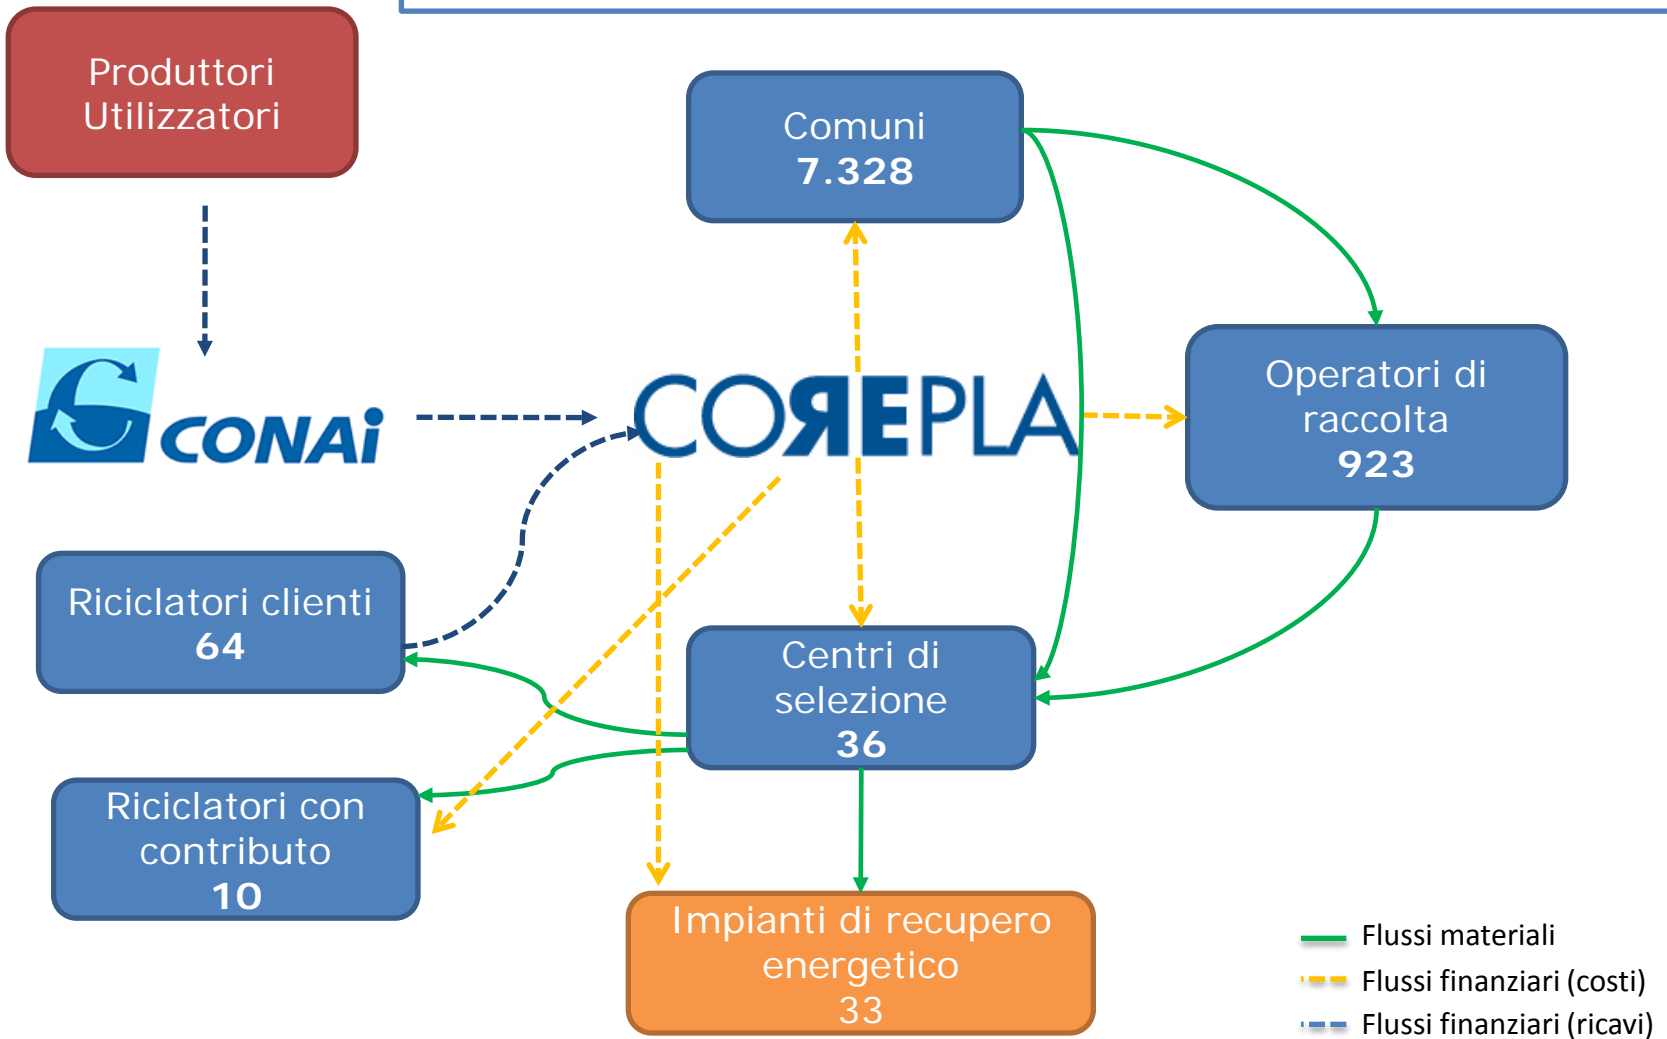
Produttori Utilizzatori

Comuni
7.328

CONAI

COREPLA

Operatori di raccolta
923

Riciclatori clienti
64

Centri di selezione
36

Riciclatori con contributo
10

Impianti di recupero energetico
33

Flussi materiali
Flussi finanziari (costi)
Flussi finanziari (ricavi)